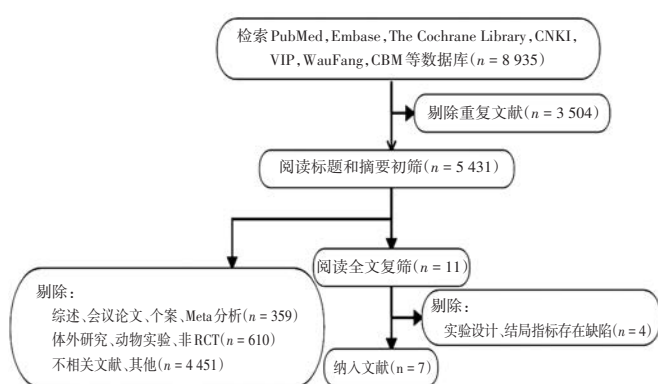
检索 PubMed，Embase，The Cochrane Library，CNKI，VIP，WauFang，CBM 等数据库（$n$ = 8 935）

剔除重复文献（$n$ = 3 504）

阅读标题和摘要初筛（$n$ = 5 431）

阅读全文复筛（$n$ = 11）

剔除：
综述、会议论文、个案、Meta 分析（$n$ = 359）
体外研究、动物实验、非 RCT（$n$ = 610）
不相关文献、其他（$n$ = 4 451）

剔除：
实验设计、结局指标存在缺陷（$n$ = 4）

纳入文献（$n$ = 7）